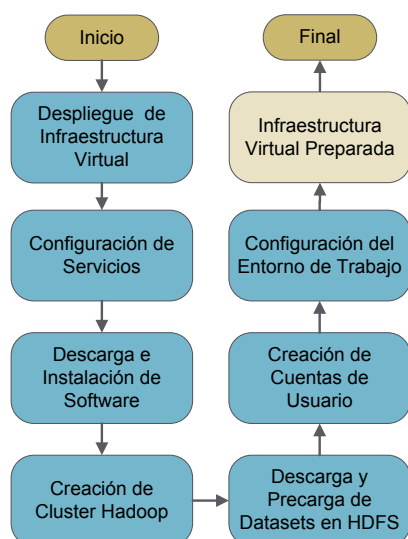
Inicio

Despliegue de Infraestructura Virtual

Configuración de Servicios

Descarga e Instalación de Software

Creación de Cluster Hadoop

Descarga y Precarga de Datasets en HDFS

Creación de Cuentas de Usuario

Configuración del Entorno de Trabajo

Infraestructura Virtual Preparada

Final